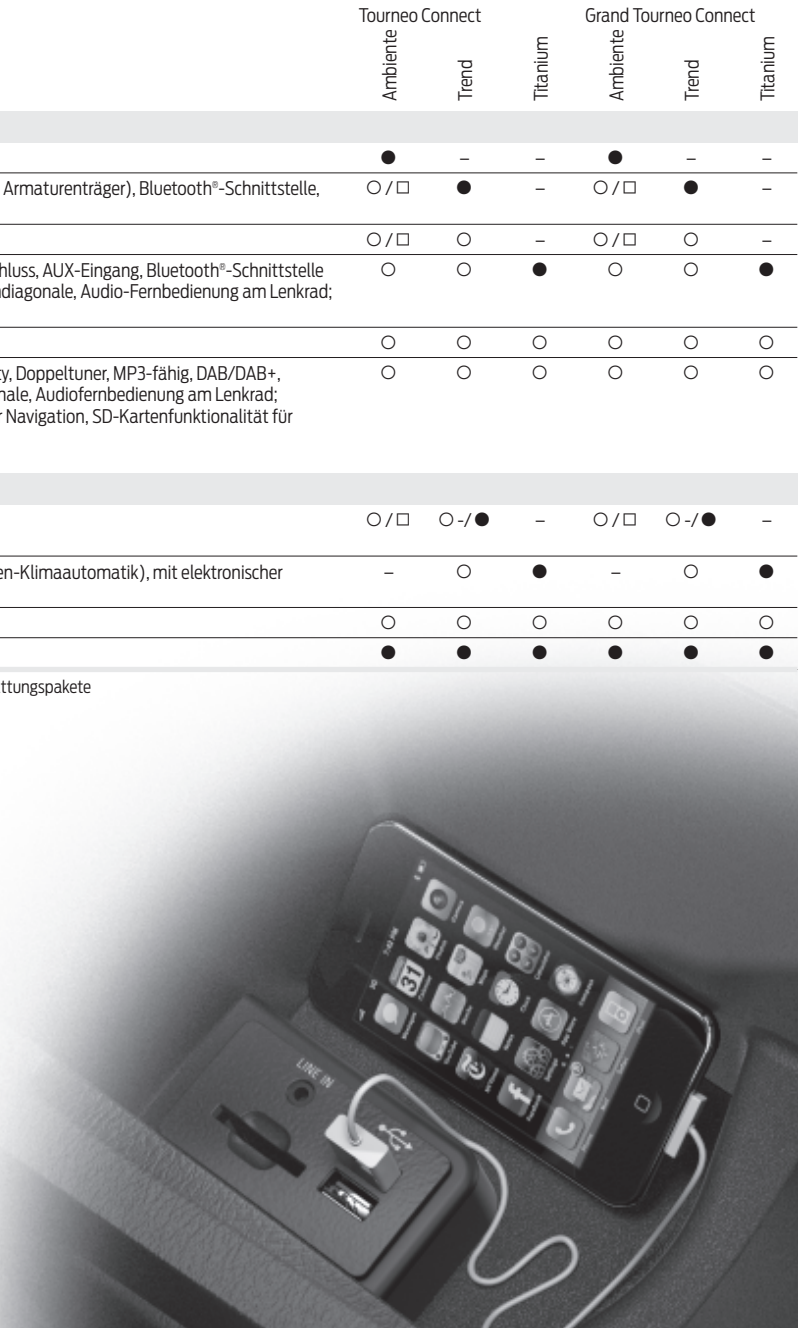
| | Tourneo Connect | | | Grand Tourneo Connect | | |
|---|---|---|---|---|---|---|
| | Ambiente | Trend | Titanium | Ambiente | Trend | Titanium |
| | | | | | | |
| | ● | – | – | ● | – | – |
| Armaturenträger), Bluetooth®-Schnittstelle, | ○ / □ | ● | – | ○ / □ | ● | – |
| | ○ / □ | ○ | – | ○ / □ | ○ | – |
| hluss, AUX-Eingang, Bluetooth®-Schnittstelle diagonale, Audio-Fernbedienung am Lenkrad; | ○ | ○ | ● | ○ | ○ | ● |
| | ○ | ○ | ○ | ○ | ○ | ○ |
| y, Doppeltuner, MP3-fähig, DAB/DAB+, nale, Audiofernbedienung am Lenkrad; r Navigation, SD-Kartenfunktionalität für | ○ | ○ | ○ | ○ | ○ | ○ |
| | | | | | | |
| | ○ / □ | ○ -/ ● | – | ○ / □ | ○ -/ ● | – |
| en-Klimaautomatik), mit elektronischer | – | ○ | ● | – | ○ | ● |
| | ○ | ○ | ○ | ○ | ○ | ○ |
| | ● | ● | ● | ● | ● | ● |

ttungspakete

LINE IN